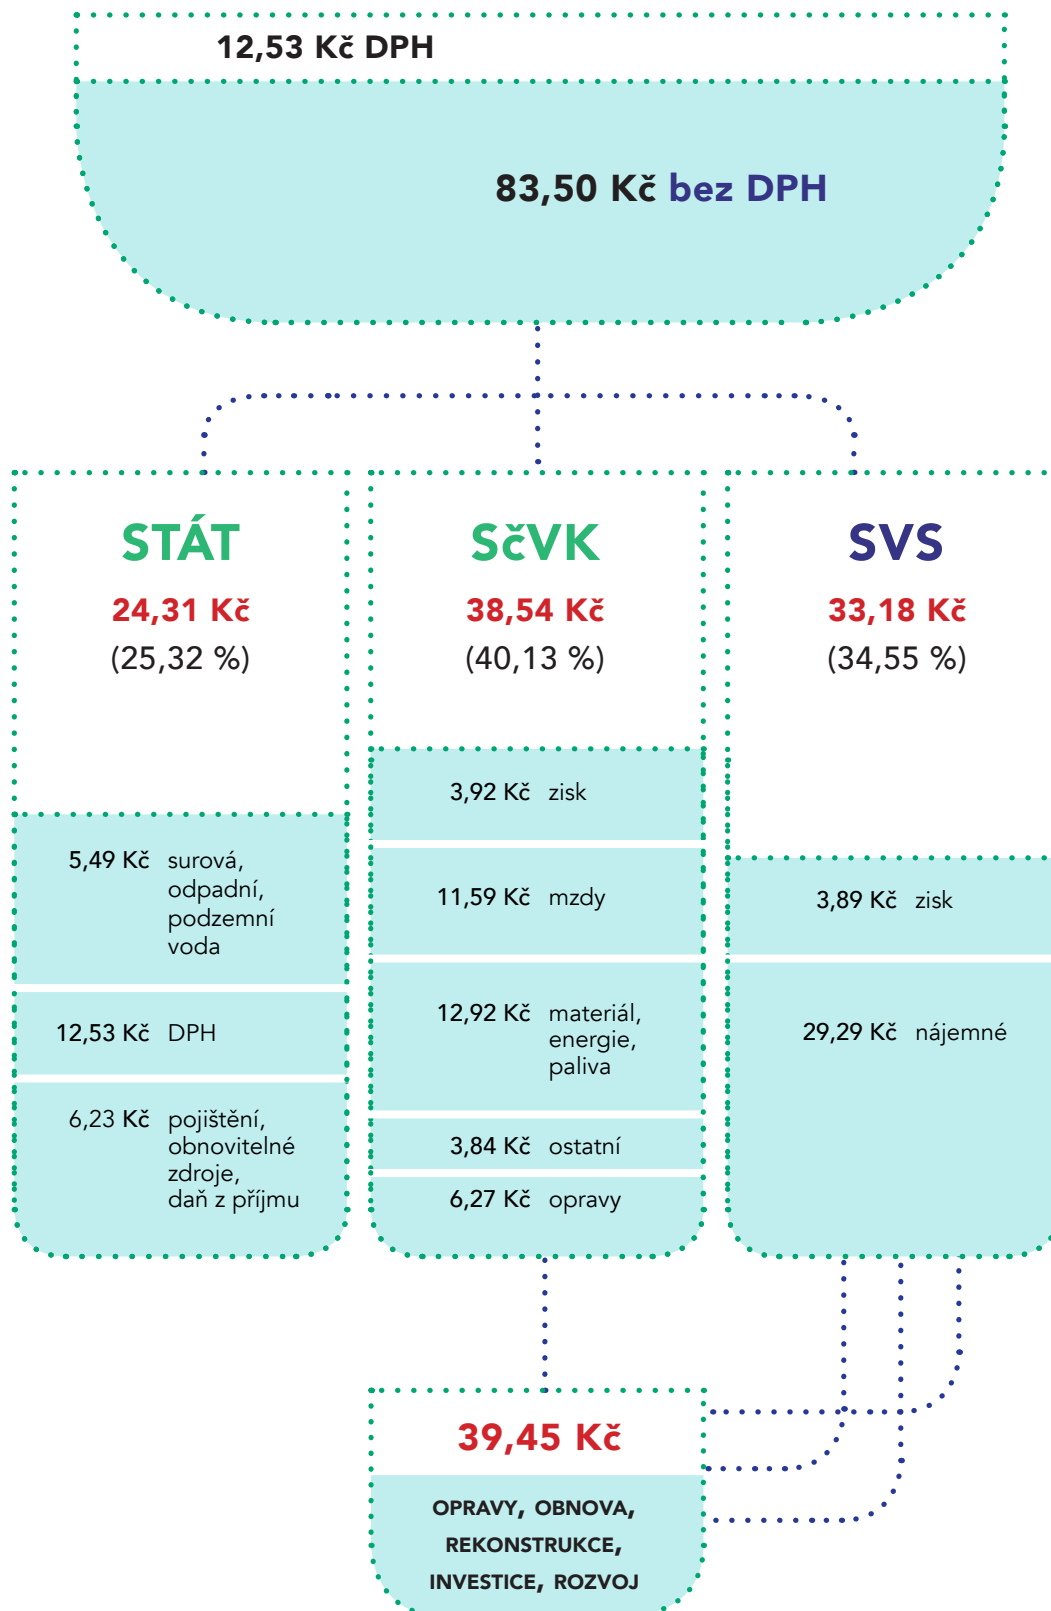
12,53 Kč DPH

83,50 Kč bez DPH

STÁT
24,31 Kč
(25,32 %)

5,49 Kč surová, odpadní, podzemní voda

12,53 Kč DPH

6,23 Kč pojištění, obnovitelné zdroje, daň z příjmu

SčVK
38,54 Kč
(40,13 %)

3,92 Kč zisk

11,59 Kč mzdy

12,92 Kč materiál, energie, paliva

3,84 Kč ostatní

6,27 Kč opravy

SVS
33,18 Kč
(34,55 %)

3,89 Kč zisk

29,29 Kč nájemné

39,45 Kč

OPRAVY, OBNOVA, REKONSTRUKCE, INVESTICE, ROZVOJ